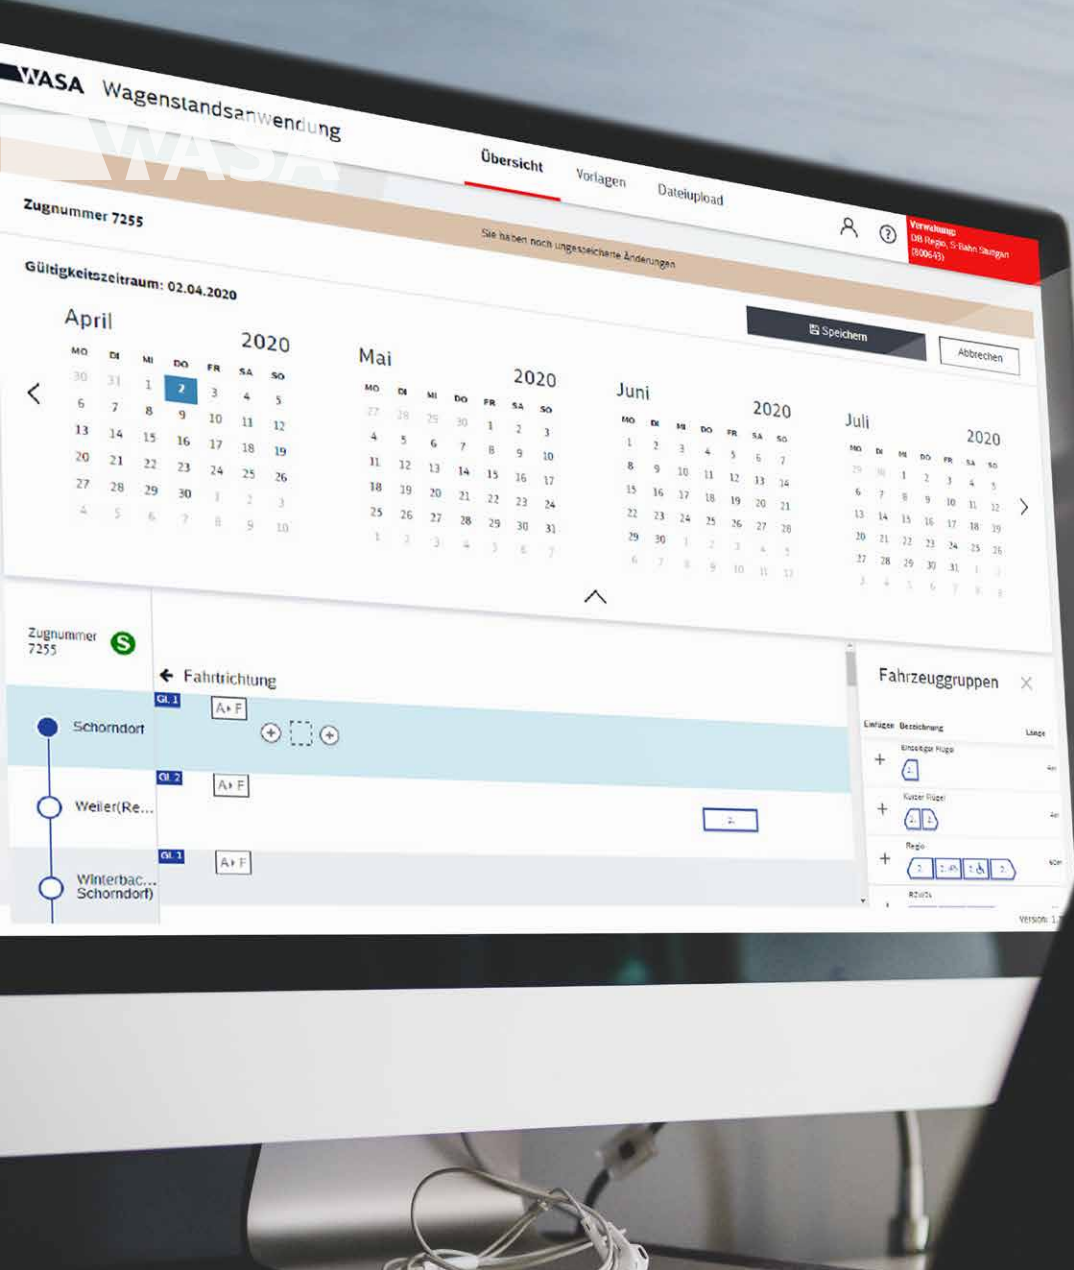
WASA Wagenstandsanwendung

WASA

Übersicht Vorlagen Dateiupload

Zugnummer 7255

Sie haben noch ungespeicherte Änderungen

Verwaltung: DB Regio, S-Bahn Stuttgart (800643)

Gültigkeitszeitraum: 02.04.2020

Speichern Abbrechen

April 2020

| MO | DI | MI | DO | FR | SA | SO |
|---|---|---|---|---|---|---|
| 30 | 31 | 1 | 2 | 3 | 4 | 5 |
| 6 | 7 | 8 | 9 | 10 | 11 | 12 |
| 13 | 14 | 15 | 16 | 17 | 18 | 19 |
| 20 | 21 | 22 | 23 | 24 | 25 | 26 |
| 27 | 28 | 29 | 30 | 1 | 2 | 3 |
| 4 | 5 | 6 | 7 | 8 | 9 | 10 |

Mai 2020

| MO | DI | MI | DO | FR | SA | SO |
|---|---|---|---|---|---|---|
| 27 | 28 | 29 | 30 | 1 | 2 | 3 |
| 4 | 5 | 6 | 7 | 8 | 9 | 10 |
| 11 | 12 | 13 | 14 | 15 | 16 | 17 |
| 18 | 19 | 20 | 21 | 22 | 23 | 24 |
| 25 | 26 | 27 | 28 | 29 | 30 | 31 |
| 1 | 2 | 3 | 4 | 5 | 6 | 7 |

Juni 2020

| MO | DI | MI | DO | FR | SA | SO |
|---|---|---|---|---|---|---|
| 1 | 2 | 3 | 4 | 5 | 6 | 7 |
| 8 | 9 | 10 | 11 | 12 | 13 | 14 |
| 15 | 16 | 17 | 18 | 19 | 20 | 21 |
| 22 | 23 | 24 | 25 | 26 | 27 | 28 |
| 29 | 30 | 1 | 2 | 3 | 4 | 5 |
| 6 | 7 | 8 | 9 | 10 | 11 | 12 |

Juli 2020

| MO | DI | MI | DO | FR | SA | SO |
|---|---|---|---|---|---|---|
| 29 | 30 | 1 | 2 | 3 | 4 | 5 |
| 6 | 7 | 8 | 9 | 10 | 11 | 12 |
| 13 | 14 | 15 | 16 | 17 | 18 | 19 |
| 20 | 21 | 22 | 23 | 24 | 25 | 26 |
| 27 | 28 | 29 | 30 | 31 | 1 | 2 |
| 3 | 4 | 5 | 6 | 7 | 8 | 9 |

Zugnummer 7255

Fahrtrichtung

Gl. 1 A▸F
Schorndorf

Gl. 2 A▸F
Weiler(Re...

Gl. 1 A▸F
Winterbac... Schorndorf)

Fahrzeuggruppen

Einfügen Bezeichnung Länge

Einzelner Flügel

Kurzer Flügel

Regio

RE/RB

Version: 1.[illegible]